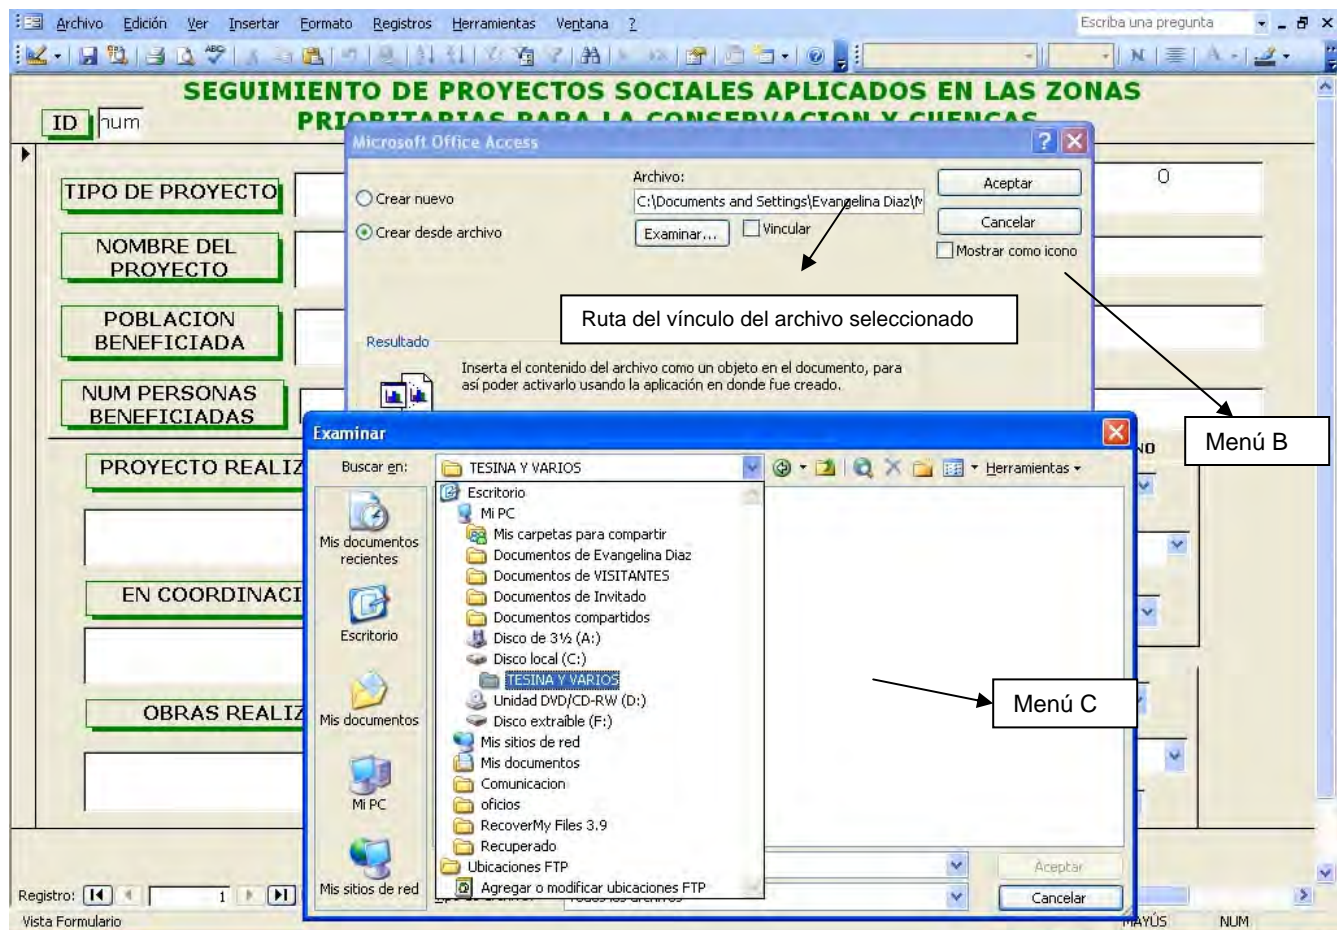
Archivo Edición Ver Insertar Formato Registros Herramientas Ventana ?

Escriba una pregunta

SEGUIMIENTO DE PROYECTOS SOCIALES APLICADOS EN LAS ZONAS PRIORITARIAS PARA LA CONSERVACION Y CUENCAS

ID num

TIPO DE PROYECTO

NOMBRE DEL PROYECTO

POBLACION BENEFICIADA

NUM PERSONAS BENEFICIADAS

PROYECTO REALIZ

EN COORDINACI

OBRAS REALIZ

0

Microsoft Office Access

Crear nuevo

Crear desde archivo

Archivo:

C:\Documents and Settings\Evangelina Diaz\M

Examinar...

Vincular

Aceptar

Cancelar

Mostrar como icono

Ruta del vínculo del archivo seleccionado

Resultado

Inserta el contenido del archivo como un objeto en el documento, para así poder activarlo usando la aplicación en donde fue creado.

Menú B

Examinar

Buscar en: TESINA Y VARIOS

Herramientas

Mis documentos recientes

Escritorio

Mis documentos

Mi PC

Mis sitios de red

Escritorio
Mi PC
Mis carpetas para compartir
Documentos de Evangelina Diaz
Documentos de VISITANTES
Documentos de Invitado
Documentos compartidos
Disco de 3½ (A:)
Disco local (C:)
TESINA Y VARIOS
Unidad DVD/CD-RW (D:)
Disco extraíble (F:)
Mis sitios de red
Mis documentos
Comunicacion
oficios
RecoverMy Files 3.9
Recuperado
Ubicaciones FTP
Agregar o modificar ubicaciones FTP

Menú C

Aceptar

Cancelar

Registro: 1

Vista Formulario

MAYÚS NUM